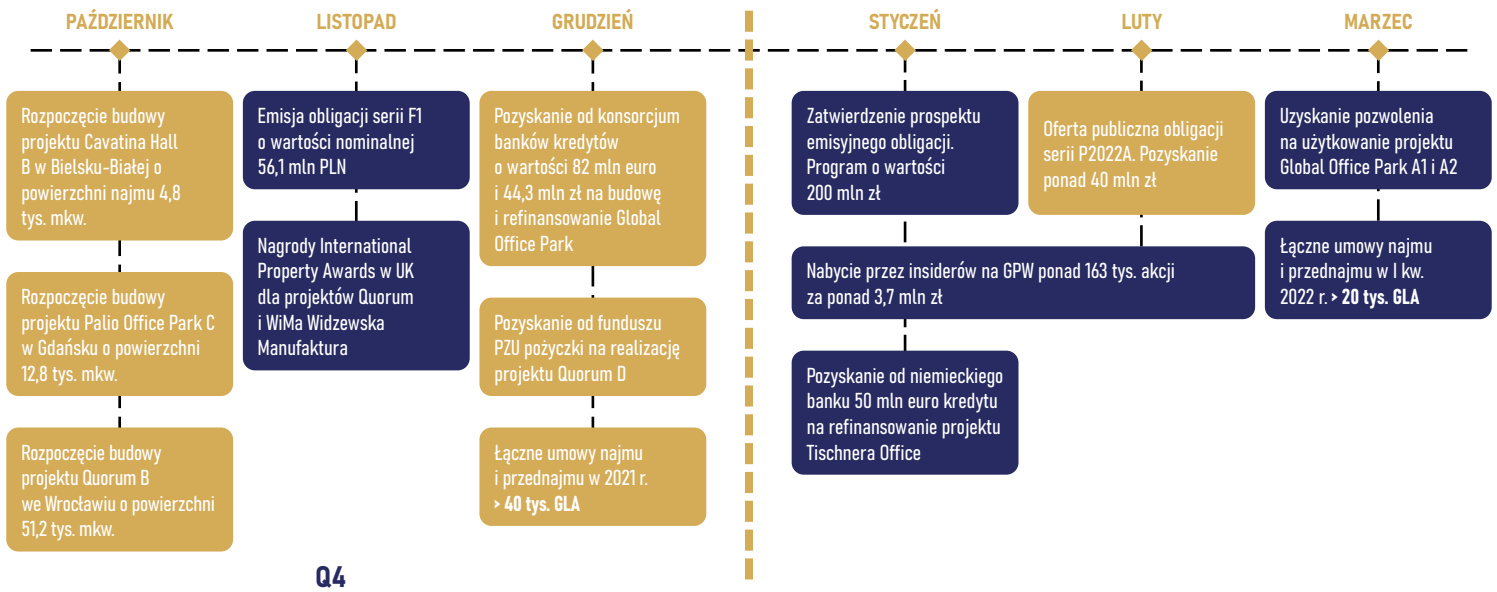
PAŹDZIERNIK

Rozpoczęcie budowy projektu Cavatina Hall B w Bielsku-Białej o powierzchni najmu 4,8 tys. mkw.

Rozpoczęcie budowy projektu Palio Office Park C w Gdańsku o powierzchni 12,8 tys. mkw.

Rozpoczęcie budowy projektu Quorum B we Wrocławiu o powierzchni 51,2 tys. mkw.

LISTOPAD

Emisja obligacji serii F1 o wartości nominalnej 56,1 mln PLN

Nagrody International Property Awards w UK dla projektów Quorum i WiMa Widzewska Manufaktura

GRUDZIEŃ

Pozyskanie od konsorcjum banków kredytów o wartości 82 mln euro i 44,3 mln zł na budowę i refinansowanie Global Office Park

Pozyskanie od funduszu PZU pożyczki na realizację projektu Quorum D

Łączne umowy najmu i przednajmu w 2021 r. > 40 tys. GLA

Q4

STYCZEŃ

Zatwierdzenie prospektu emisyjnego obligacji. Program o wartości 200 mln zł

LUTY

Oferta publiczna obligacji serii P2022A. Pozyskanie ponad 40 mln zł

Nabycie przez insiderów na GPW ponad 163 tys. akcji za ponad 3,7 mln zł

Pozyskanie od niemieckiego banku 50 mln euro kredytu na refinansowanie projektu Tischnera Office

MARZEC

Uzyskanie pozwolenia na użytkowanie projektu Global Office Park A1 i A2

Łączne umowy najmu i przednajmu w I kw. 2022 r. > 20 tys. GLA